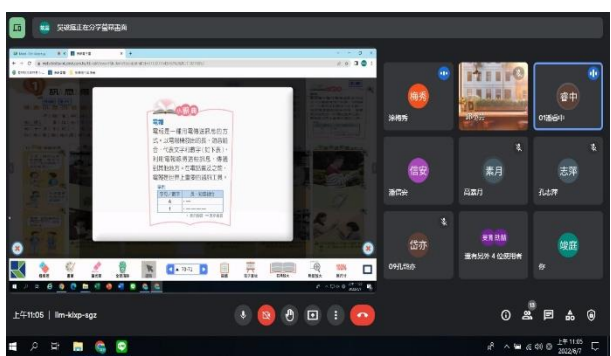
吳啟龍正在分享簡報畫面

小辭典

電報

電報是一種用電傳送訊息的方式，以電線傳遞訊號，透過組合、代表文字的數字（如下表），利用電報機傳送訊息。專業訊號的方式，在電話還沒出現前，電報是世界上重要的通訊工具。

梅秀

涂梅秀

01張睿中

睿中

信安

素月

志萍

潘信安

呂素月

孔志萍

岱亦

09孔岱亦

俊廷

上午11:05 | llm-kixp-sgz

上午 11:05
2022/6/7